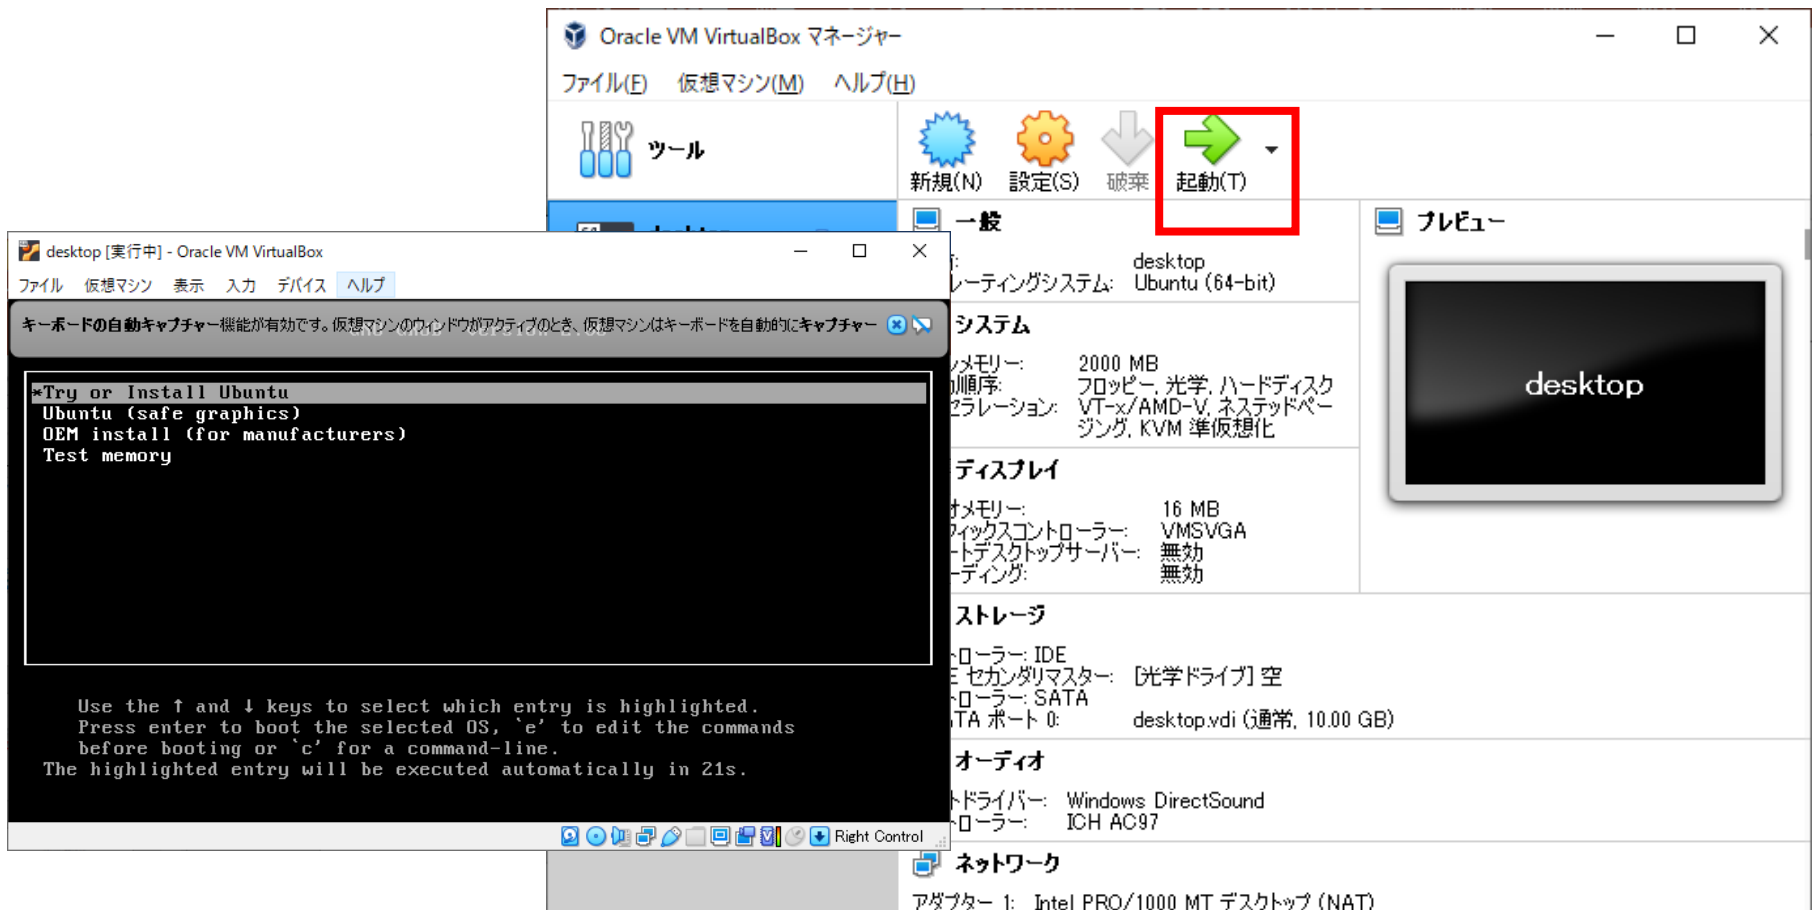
Oracle VM VirtualBox マネージャー

ファイル(F) 仮想マシン(M) ヘルプ(H)

ツール

新規(N) 設定(S) 破棄 起動(T)

一般

: desktop
レーティングシステム: Ubuntu (64-bit)

システム

メモリー: 2000 MB
順序: フロッピー, 光学, ハードディスク
ラレーション: VT-x/AMD-V, ネステッドページング, KVM 準仮想化

ディスプレイ

オメモリー: 16 MB
ィックスコントローラー: VMSVGA
トデスクトップサーバー: 無効
ーディング: 無効

ストレージ

トローラー: IDE
E セカンダリマスター: [光学ドライブ] 空
トローラー: SATA
TA ポート 0: desktop.vdi (通常, 10.00 GB)

オーディオ

トドライバー: Windows DirectSound
トローラー: ICH AC97

ネットワーク

アダプター 1: Intel PRO/1000 MT デスクトップ (NAT)

プレビュー

desktop

desktop [実行中] - Oracle VM VirtualBox

ファイル 仮想マシン 表示 入力 デバイス ヘルプ

キーボードの自動キャプチャー機能が有効です。仮想マシンのウィンドウがアクティブのとき、仮想マシンはキーボードを自動的にキャプチャー

*Try or Install Ubuntu
Ubuntu (safe graphics)
OEM install (for manufacturers)
Test memory

Use the ↑ and ↓ keys to select which entry is highlighted.
Press enter to boot the selected OS, `e' to edit the commands before booting or `c' for a command-line.
The highlighted entry will be executed automatically in 21s.

Right Control